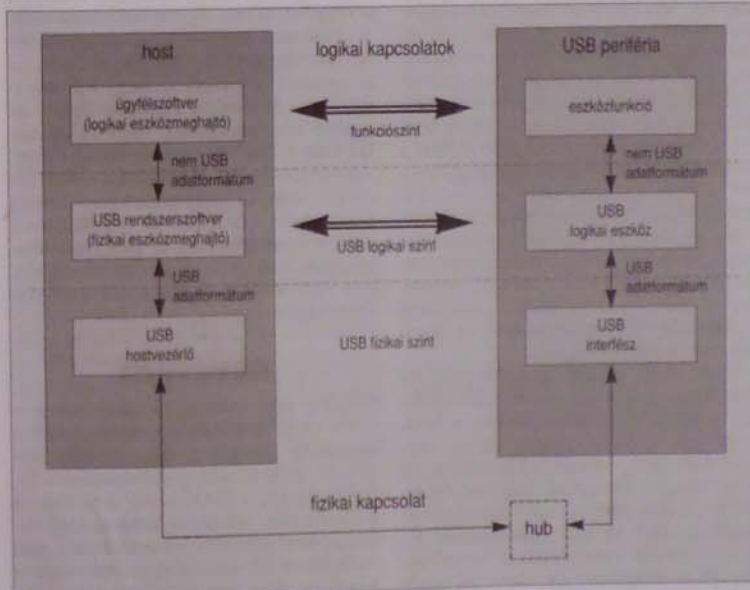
host

logikai kapcsolatok

USB periféria

ügyfélszoftver (logikai eszközmeghajtó)

funkciószint

eszközfunkció

nem USB adatformátum

nem USB adatformátum

USB rendszerszoftver (fizikai eszközmeghajtó)

USB logikai szint

USB logikai eszköz

USB adatformátum

USB adatformátum

USB hostvezérlő

USB fizikai szint

USB interfész

fizikai kapcsolat

hub